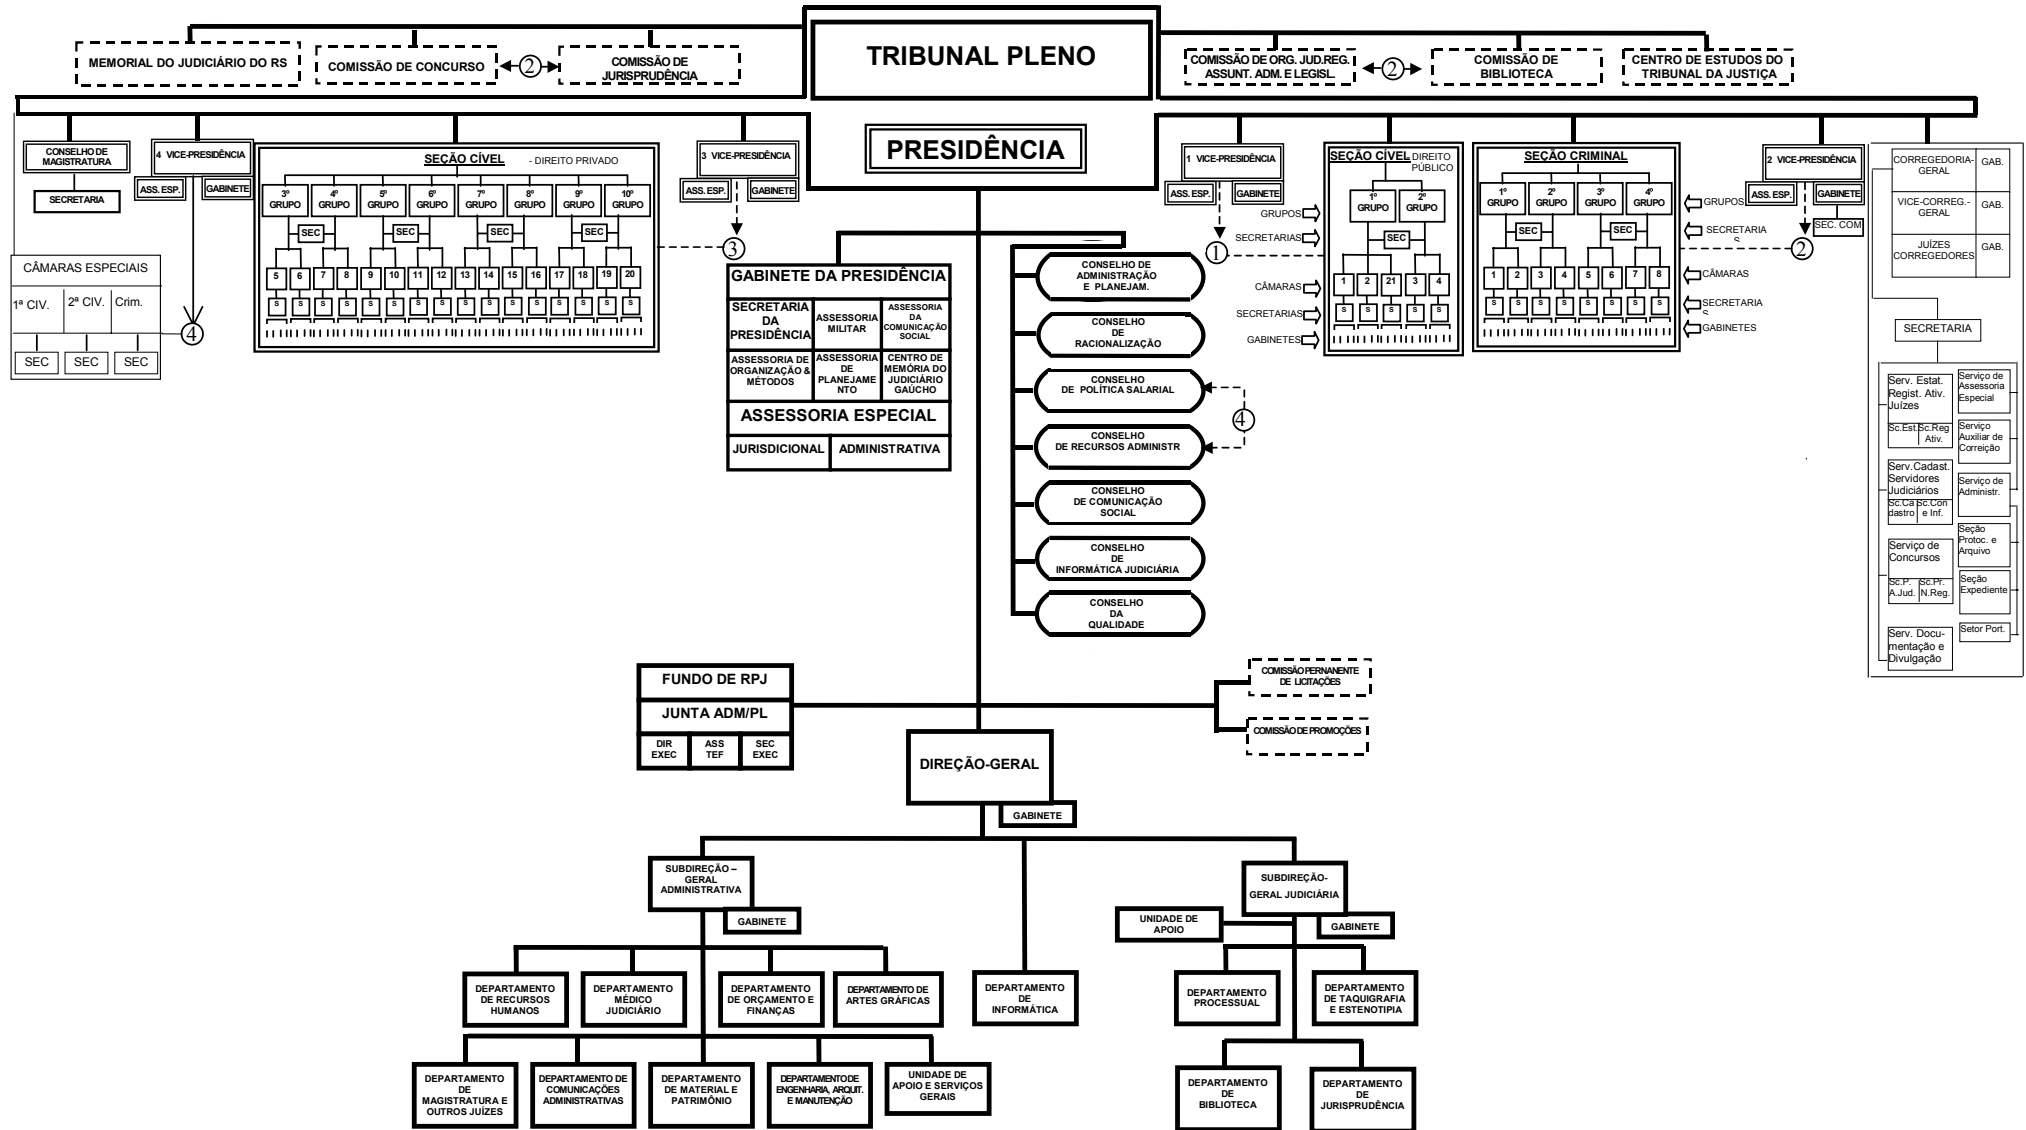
TRIBUNAL PLENO

MEMORIAL DO JUDICIÁRIO DO RS

COMISSÃO DE CONCURSO ② COMISSÃO DE JURISPRUDÊNCIA

COMISSÃO DE ORG. JUD.REG. ASSUNT. ADM. E LEGISL. ② COMISSÃO DE BIBLIOTECA

CENTRO DE ESTUDOS DO TRIBUNAL DA JUSTIÇA

PRESIDÊNCIA

CONSELHO DE MAGISTRATURA

SECRETARIA

4 VICE-PRESIDÊNCIA

ASS. ESP. GABINETE

SEÇÃO CÍVEL - DIREITO PRIVADO

3º GRUPO 4º GRUPO 5º GRUPO 6º GRUPO 7º GRUPO 8º GRUPO 9º GRUPO 10º GRUPO

SEC SEC SEC SEC

5 6 7 8 9 10 11 12 13 14 15 16 17 18 19 20

S S S S S S S S S S S S S S S S

3 VICE-PRESIDÊNCIA

ASS. ESP. GABINETE

③

CÂMARAS ESPECIAIS

1ª CIV. 2ª CIV. Crim.

④

SEC SEC SEC

GABINETE DA PRESIDÊNCIA

| SECRETARIA DA PRESIDÊNCIA | ASSESSORIA MILITAR | ASSESSORIA DA COMUNICAÇÃO SOCIAL |
|---|---|---|
| ASSESSORIA DE ORGANIZAÇÃO & MÉTODOS | ASSESSORIA DE PLANEJAMENTO | CENTRO DE MEMÓRIA DO JUDICIÁRIO GAÚCHO |

ASSESSORIA ESPECIAL

JURISDICIONAL ADMINISTRATIVA

CONSELHO DE ADMINISTRAÇÃO E PLANEJAM.

CONSELHO DE RACIONALIZAÇÃO

CONSELHO DE POLÍTICA SALARIAL

④

CONSELHO DE RECURSOS ADMINISTR

CONSELHO DE COMUNICAÇÃO SOCIAL

CONSELHO DE INFORMÁTICA JUDICIÁRIA

CONSELHO DA QUALIDADE

1 VICE-PRESIDÊNCIA

ASS. ESP. GABINETE

①

GRUPOS

SECRETARIAS

CÂMARAS

SECRETARIAS

GABINETES

SEÇÃO CÍVEL DIREITO PÚBLICO

1º GRUPO 2º GRUPO

SEC

1 2 21 3 4

S S S S S

SEÇÃO CRIMINAL

1º GRUPO 2º GRUPO 3º GRUPO 4º GRUPO

SEC SEC

1 2 3 4 5 6 7 8

S S S S S S S S

GRUPOS

SECRETARIAS

CÂMARAS

SECRETARIAS

GABINETES

2 VICE-PRESIDÊNCIA

ASS. ESP. GABINETE

SEC. COM

②

CORREGEDORIA-GERAL GAB.

VICE-CORREG.-GERAL GAB.

JUÍZES CORREGEDORES GAB.

SECRETARIA

Serv. Estat. Regist. Ativ. Juízes

Sc.Est. Sc.Reg Ativ.

Serv.Cadast. Servidores Judiciários

Sc.Cadastro Sc.Con e Inf.

Serviço de Concursos

Sc.P. A.Jud. Sc.Pr. N.Reg.

Serv. Documentação e Divulgação

Serviço de Assessoria Especial

Serviço Auxiliar de Correição

Serviço de Administr.

Seção Protoc. e Arquivo

Seção Expediente

Setor Port.

FUNDO DE RPJ

JUNTA ADM/PL

DIR EXEC ASS TEF SEC EXEC

COMISSÃO PERMANENTE DE LICITAÇÕES

COMISSÃO DE PROMOÇÕES

DIREÇÃO-GERAL

GABINETE

SUBDIREÇÃO – GERAL ADMINISTRATIVA

GABINETE

SUBDIREÇÃO-GERAL JUDICIÁRIA

GABINETE

UNIDADE DE APOIO

DEPARTAMENTO DE RECURSOS HUMANOS

DEPARTAMENTO MÉDICO JUDICIÁRIO

DEPARTAMENTO DE ORÇAMENTO E FINANÇAS

DEPARTAMENTO DE ARTES GRÁFICAS

DEPARTAMENTO DE INFORMÁTICA

DEPARTAMENTO PROCESSUAL

DEPARTAMENTO DE TAQUIGRAFIA E ESTENOTIPIA

DEPARTAMENTO DE MAGISTRATURA E OUTROS JUÍZES

DEPARTAMENTO DE COMUNICAÇÕES ADMINISTRATIVAS

DEPARTAMENTO DE MATERIAL E PATRIMÔNIO

DEPARTAMENTO DE ENGENHARIA, ARQUIT. E MANUTENÇÃO

UNIDADE DE APOIO E SERVIÇOS GERAIS

DEPARTAMENTO DE BIBLIOTECA

DEPARTAMENTO DE JURISPRUDÊNCIA